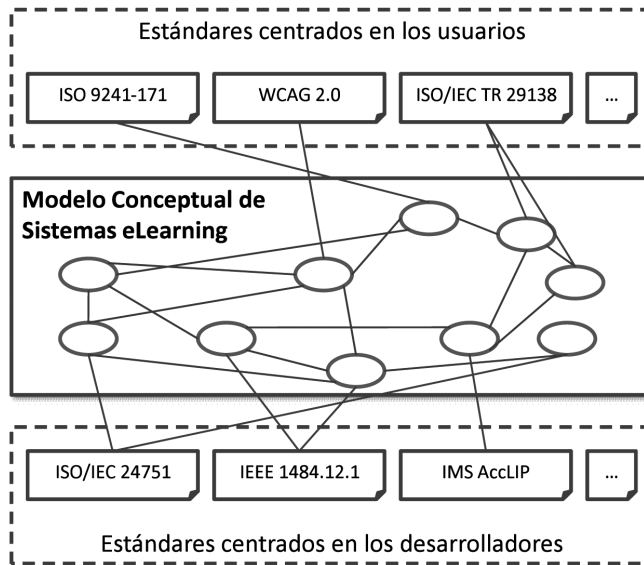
Estándares centrados en los usuarios

ISO 9241-171

WCAG 2.0

ISO/IEC TR 29138

...

Modelo Conceptual de Sistemas eLearning

ISO/IEC 24751

IEEE 1484.12.1

IMS AccLIP

...

Estándares centrados en los desarrolladores